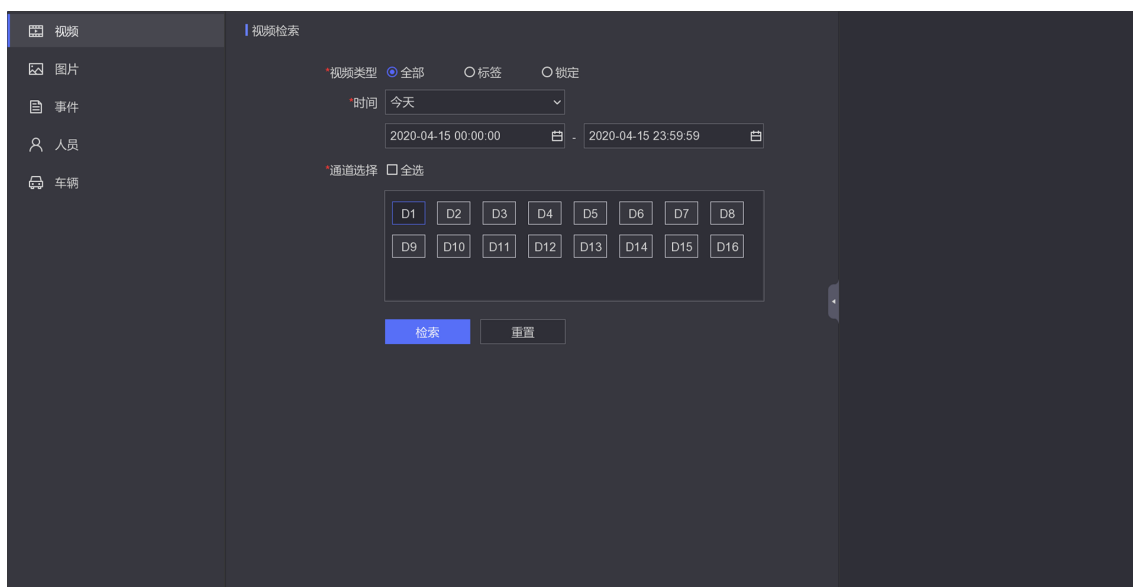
视频
图片
事件
人员
车辆

视频检索

*视频类型 全部 标签 锁定
*时间 今天
2020-04-15 00:00:00 - 2020-04-15 23:59:59
*通道选择 全选

| D1 | D2 | D3 | D4 | D5 | D6 | D7 | D8 |
|---|---|---|---|---|---|---|---|
| D9 | D10 | D11 | D12 | D13 | D14 | D15 | D16 |

检索 重置